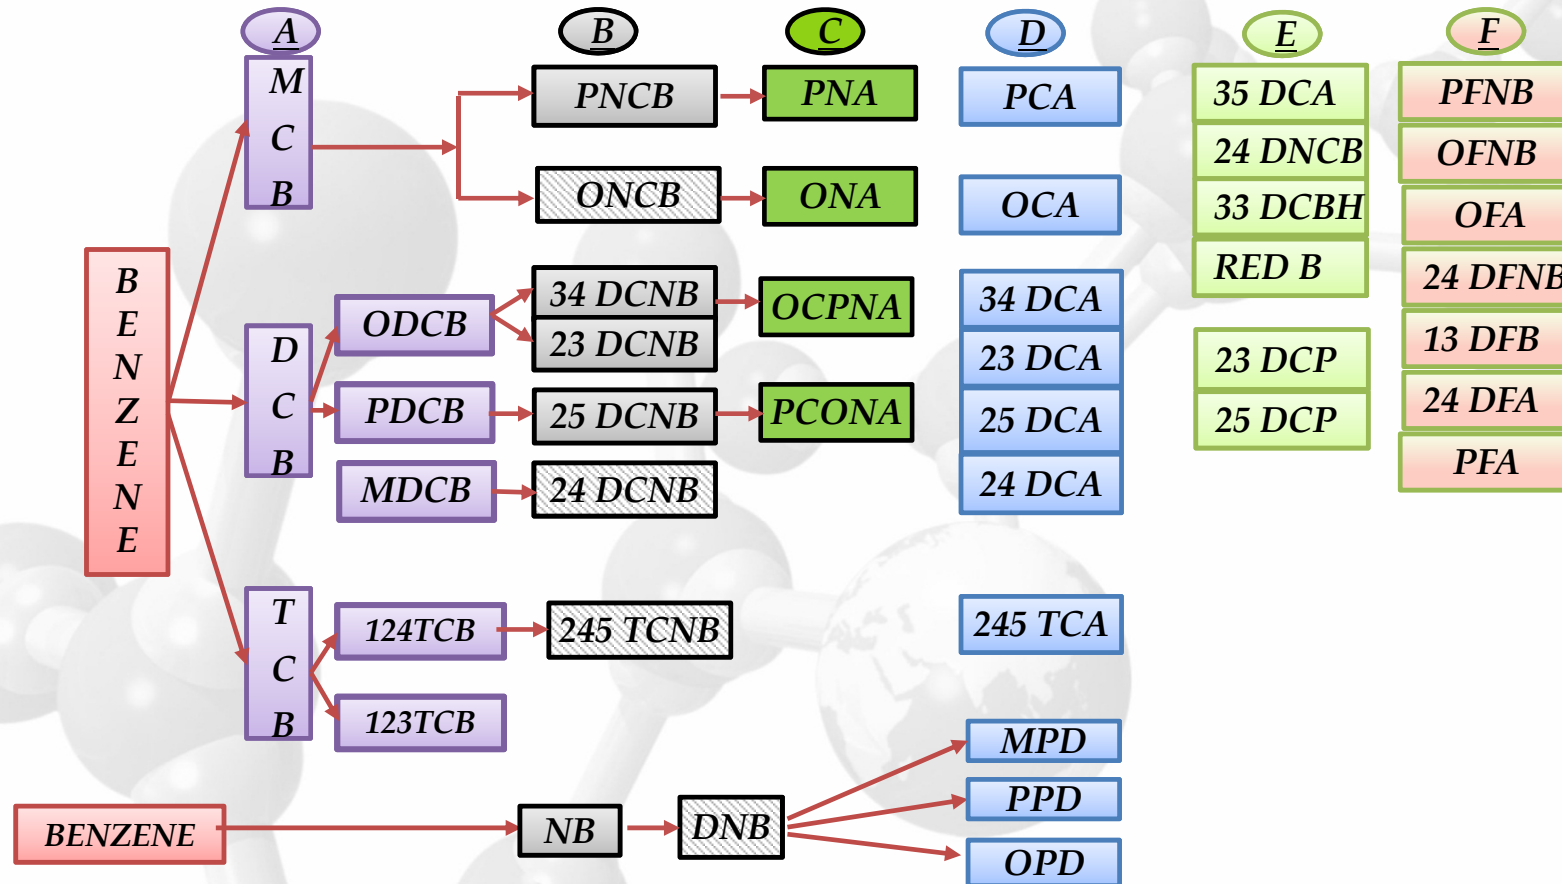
A
B
C
D
E
F

M C B
PNCB
PNA
PCA
35 DCA
PFNB

ONCB
ONA
OCA
24 DNCB
OFNB

33 DCBH
OFA

RED B
24 DFNB

B E N Z E N E

ODCB
34 DCNB
23 DCNB
OCPNA
34 DCA
23 DCA
13 DFB

D C B
PDCB
25 DCNB
PCONA
25 DCA
23 DCP
25 DCP
24 DFA

MDCB
24 DCNB
24 DCA
PFA

T C B
124TCB
245 TCNB
245 TCA

123TCB

MPD
PPD
BENZENE
NB
DNB
OPD